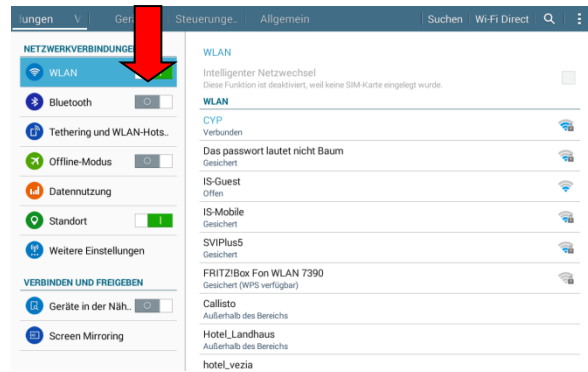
llungen V Ger Steuerung.. Allgemein Suchen Wi-Fi Direct

NETZWERKVERBINDUNGEN

WLAN

Bluetooth

Tethering und WLAN-Hots..

Offline-Modus

Datennutzung

Standort

Weitere Einstellungen

VERBINDEN UND FREIGEBEN

Geräte in der Näh..

Screen Mirroring

WLAN

Intelligenter Netzwechsel
Diese Funktion ist deaktiviert, weil keine SIM-Karte eingelegt wurde.

WLAN

CYP
Verbunden

Das passwort lautet nicht Baum
Gesichert

IS-Guest
Offen

IS-Mobile
Gesichert

SVIPlus5
Gesichert

FRITZ!Box Fon WLAN 7390
Gesichert (WPS verfügbar)

Callisto
Außerhalb des Bereichs

Hotel_Landhaus
Außerhalb des Bereichs

hotel_vezia